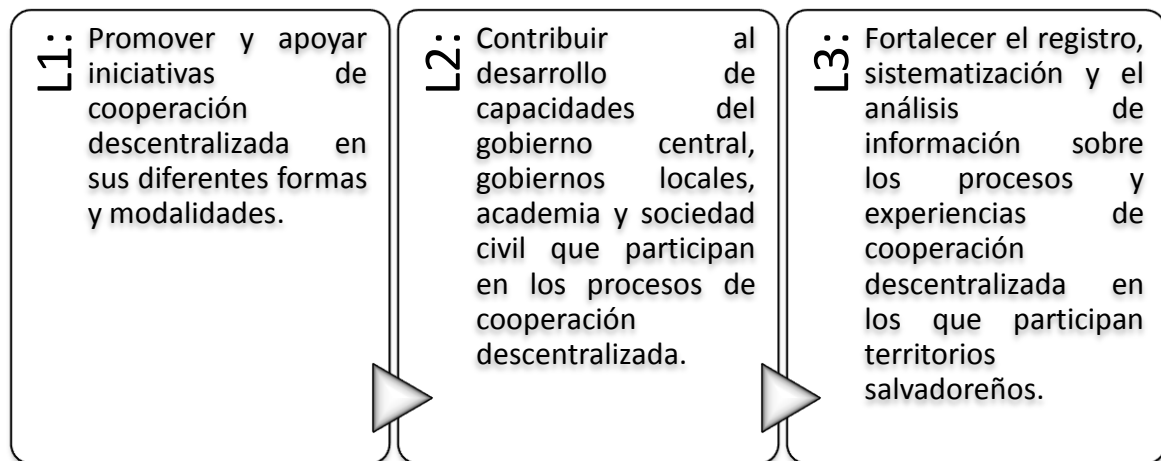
L1: Promover y apoyar iniciativas de cooperación descentralizada en sus diferentes formas y modalidades.

L2: Contribuir al desarrollo de capacidades del gobierno central, gobiernos locales, academia y sociedad civil que participan en los procesos de cooperación descentralizada.

L3: Fortalecer el registro, sistematización y el análisis de información sobre los procesos y experiencias de cooperación descentralizada en los que participan territorios salvadoreños.